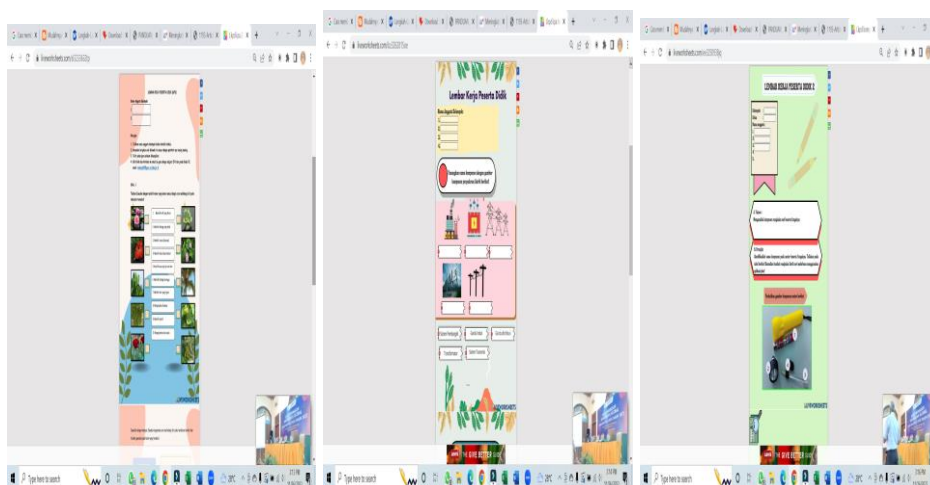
liveworksheets.com

Lembar Kerja Peserta Didik

Nama Anggota Kelompok

Lengkapi nama komponen dengan gambar komponen pembangkit listrik berikut!

LIVEWORKSHEETS

LEMBAR KERJA PESERTA DIDIK 2

LIVEWORKSHEETS

Type here to search